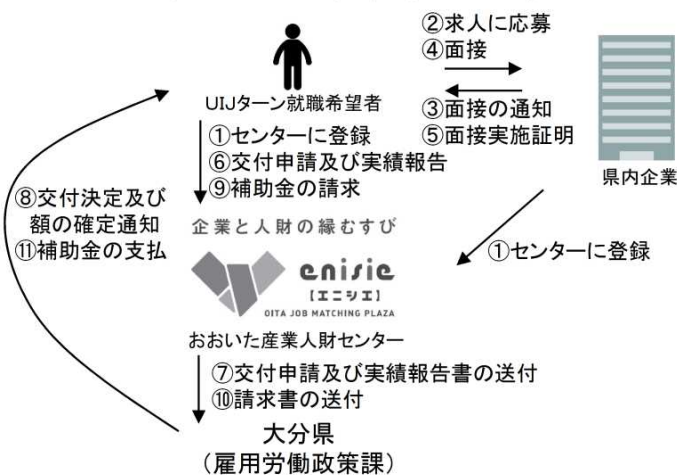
②求人に応募
④面接

UIJターン就職希望者

③面接の通知
⑤面接実施証明

県内企業

①センターに登録
⑥交付申請及び実績報告
⑨補助金の請求

⑧交付決定及び額の確定通知
⑪補助金の支払

企業と人財の縁むすび

enisie
【エニシエ】
OITA JOB MATCHING PLAZA

おおいた産業人財センター

①センターに登録

⑦交付申請及び実績報告書の送付
⑩請求書の送付

大分県
（雇用労働政策課）